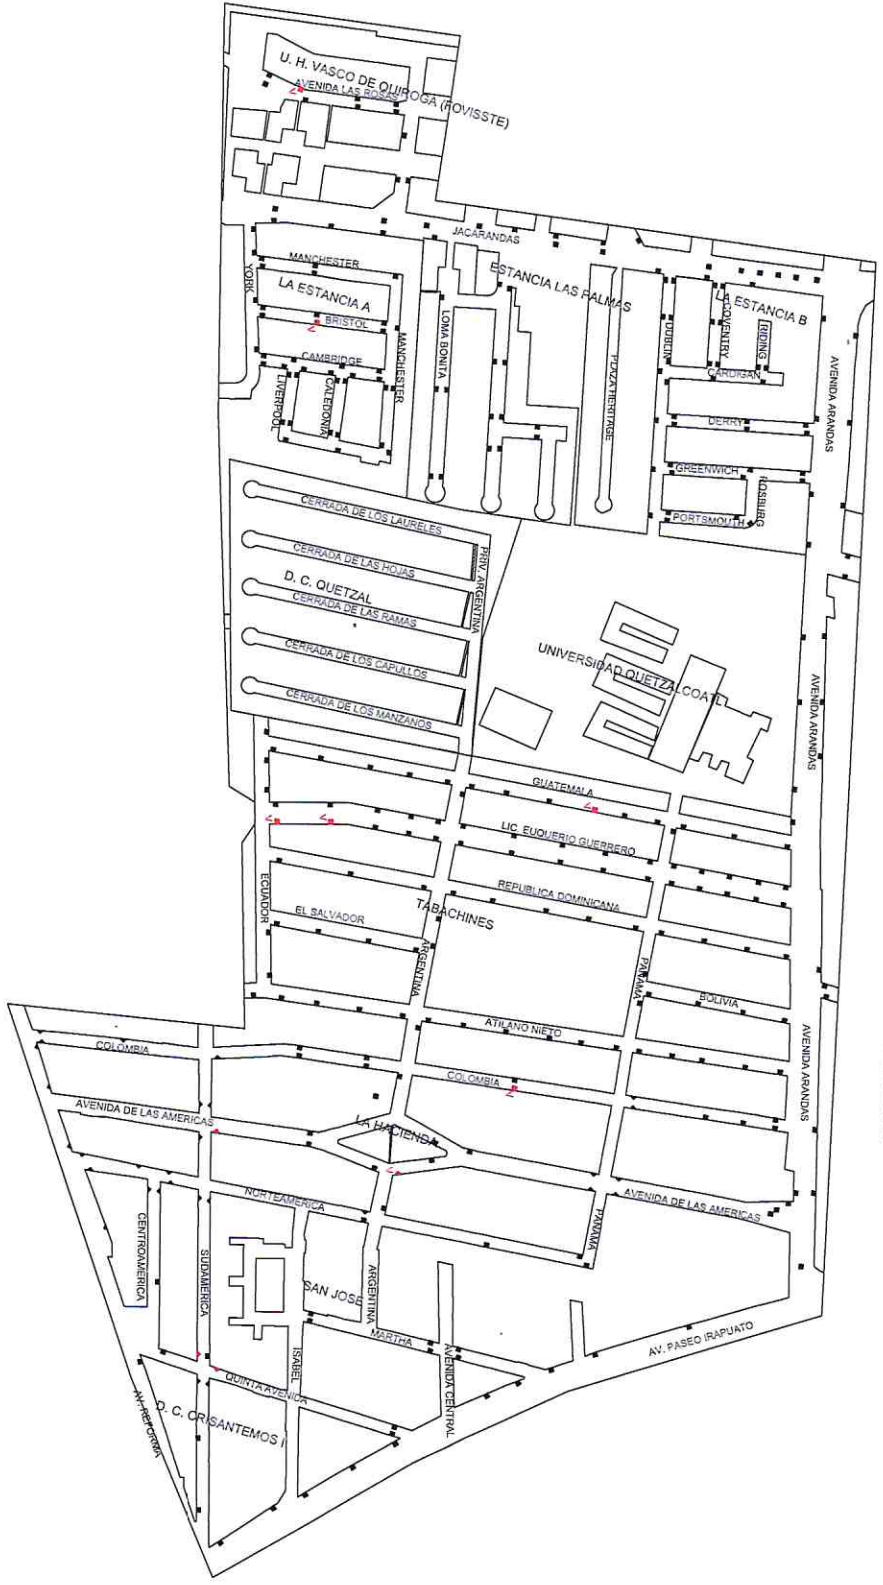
U. H. VASCO DE QUIROGA (FOVISSTE)
AVENIDA LAS ROSAS
JACARANDAS
MANCHESTER
YORK
LA ESTANCIA A
BRISTOL
CAMBRIDGE
LIVERPOOL
CALEDONIA
MANCHESTER
ESTANCIA LAS PALMAS
LOMA BONITA
PLAZA HERITAGE
DUBLIN
LA ESTANCIA B
COVENTRY
RIDING
CARDIGAN
AVENIDA ARANDAS
DERRY
GREENWICH
ROSBURG
PORTSMOUTH
CERRADA DE LOS LAURELES
CERRADA DE LAS HOJAS
PRIV. ARGENTINA
D. C. QUETZAL
CERRADA DE LAS RAMAS
CERRADA DE LOS CAPULLOS
CERRADA DE LOS MANZANOS
UNIVERSIDAD QUETZALCOATL
AVENIDA ARANDAS
GUATEMALA
LIC. EUQUERIO GUERRERO
ECUADOR
REPUBLICA DOMINICANA
EL SALVADOR
TABACHINES
ARGENTINA
PANAMA
BOLIVIA
ATILANO NIETO
COLOMBIA
COLOMBIA
AVENIDA ARANDAS
AVENIDA DE LAS AMERICAS
LA HACIENDA
NORTEAMERICA
AVENIDA DE LAS AMERICAS
PANAMA
CENTROAMERICA
SUDAMERICA
SAN JOSE
ARGENTINA
MARTHA
AV. PASEO IRAPUATO
AVENIDA CENTRAL
ISABEL
QUINTA AVENIDA
AV. REFORMA
D. C. CRISANTEMOS I